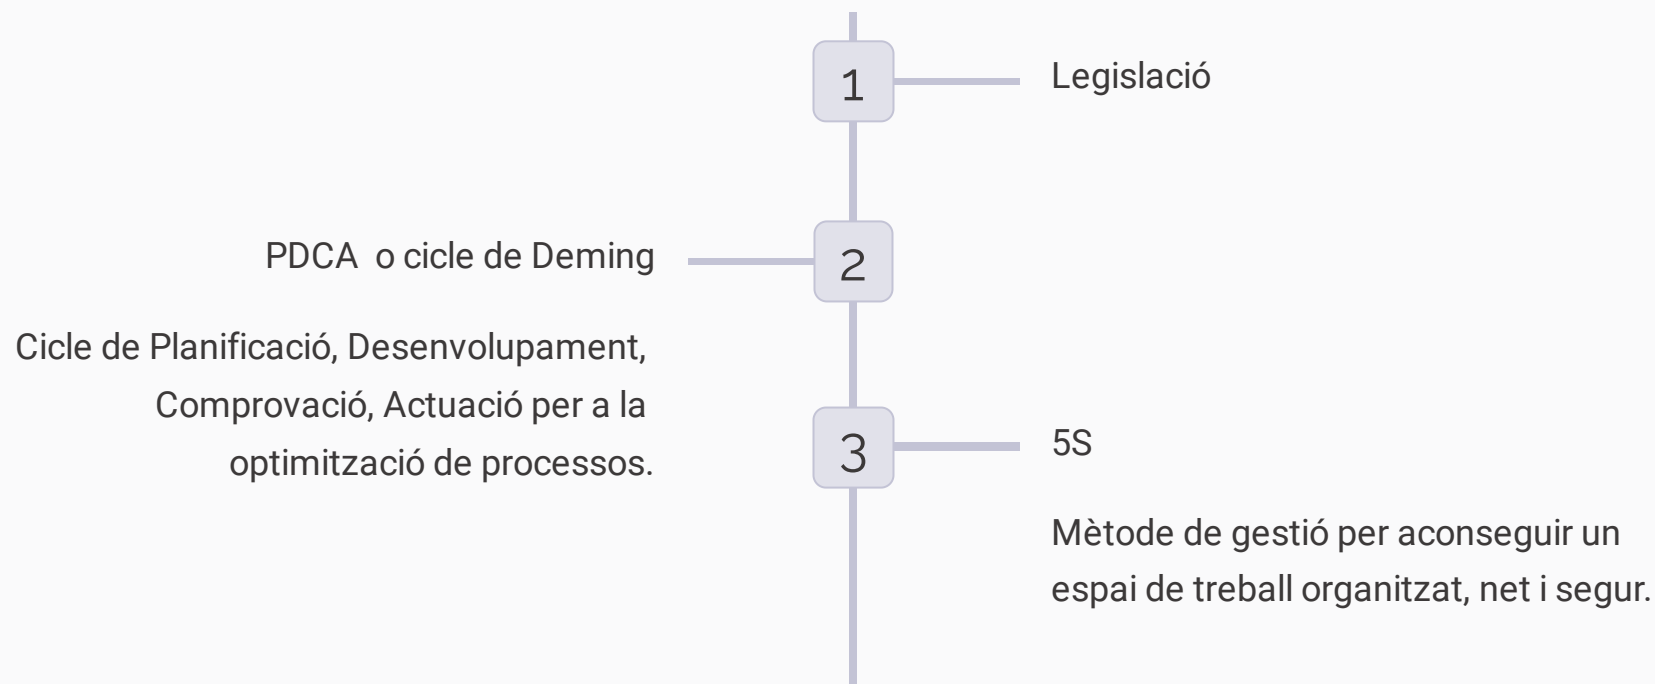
1

Legislació

PDCA o cicle de Deming

2

Cicle de Planificació, Desenvolupament, Comprovació, Actuació per a la optimització de processos.

3

5S

Mètode de gestió per aconseguir un espai de treball organitzat, net i segur.